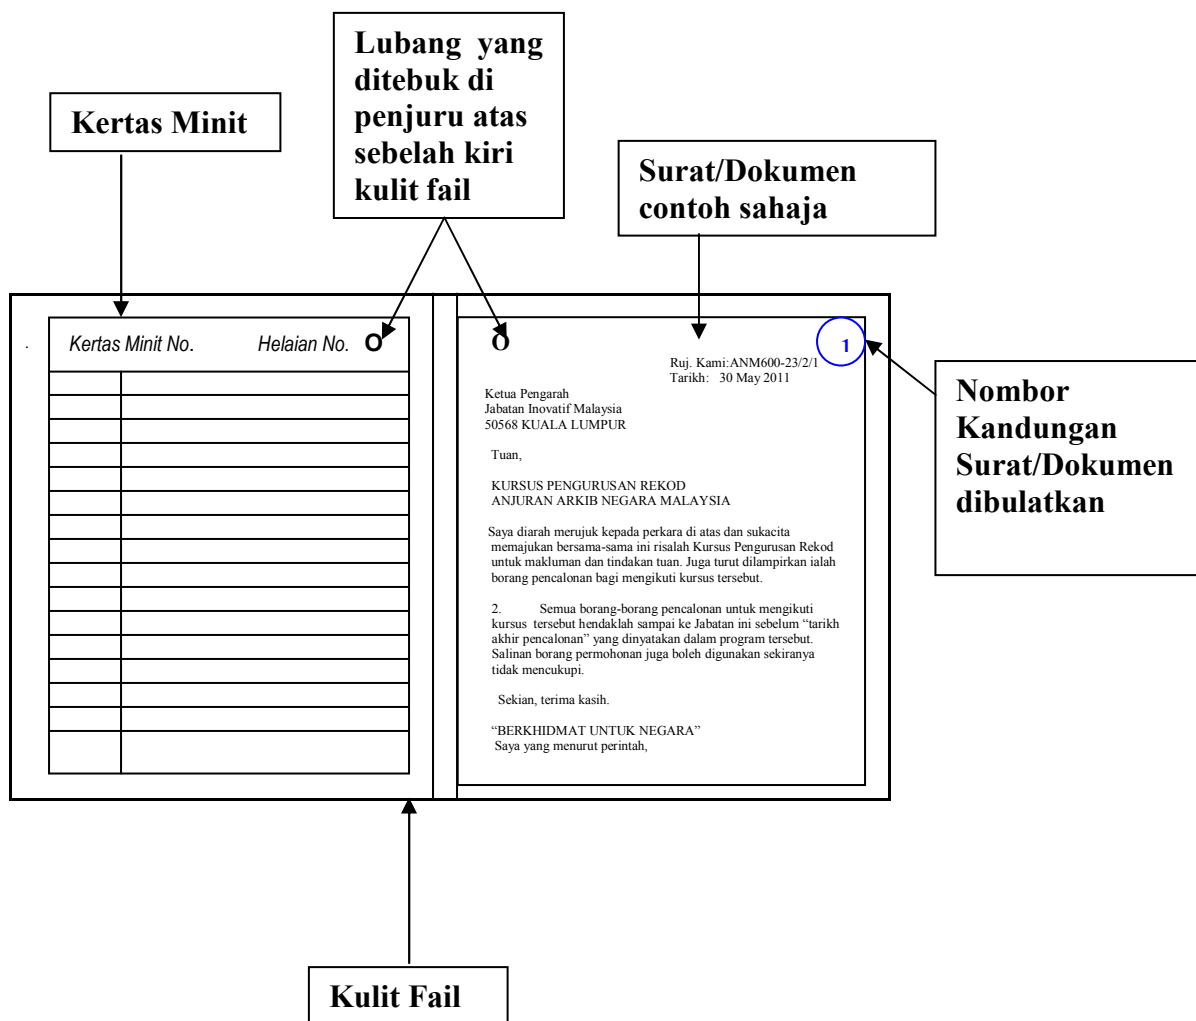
Kertas Minit

Lubang yang ditebuk di penjuru atas sebelah kiri kulit fail

Surat/Dokumen contoh sahaja

Kertas Minit No. Helaian No. O

O

1

Ruj. Kami:ANM600-23/2/1
Tarikh: 30 May 2011

Ketua Pengarah
Jabatan Inovatif Malaysia
50568 KUALA LUMPUR

Tuan,

KURSUS PENGURUSAN REKOD
ANJURAN ARKIB NEGARA MALAYSIA

Saya diarah merujuk kepada perkara di atas dan sukacita memajukan bersama-sama ini risalah Kursus Pengurusan Rekod untuk makluman dan tindakan tuan. Juga turut dilampirkan ialah borang pencalonan bagi mengikuti kursus tersebut.

2. Semua borang-borang pencalonan untuk mengikuti kursus tersebut hendaklah sampai ke Jabatan ini sebelum "tarikh akhir pencalonan" yang dinyatakan dalam program tersebut. Salinan borang permohonan juga boleh digunakan sekiranya tidak mencukupi.

Sekian, terima kasih.

"BERKHIDMAT UNTUK NEGARA"
Saya yang menurut perintah,

Nombor Kandungan Surat/Dokumen dibulatkan

Kulit Fail